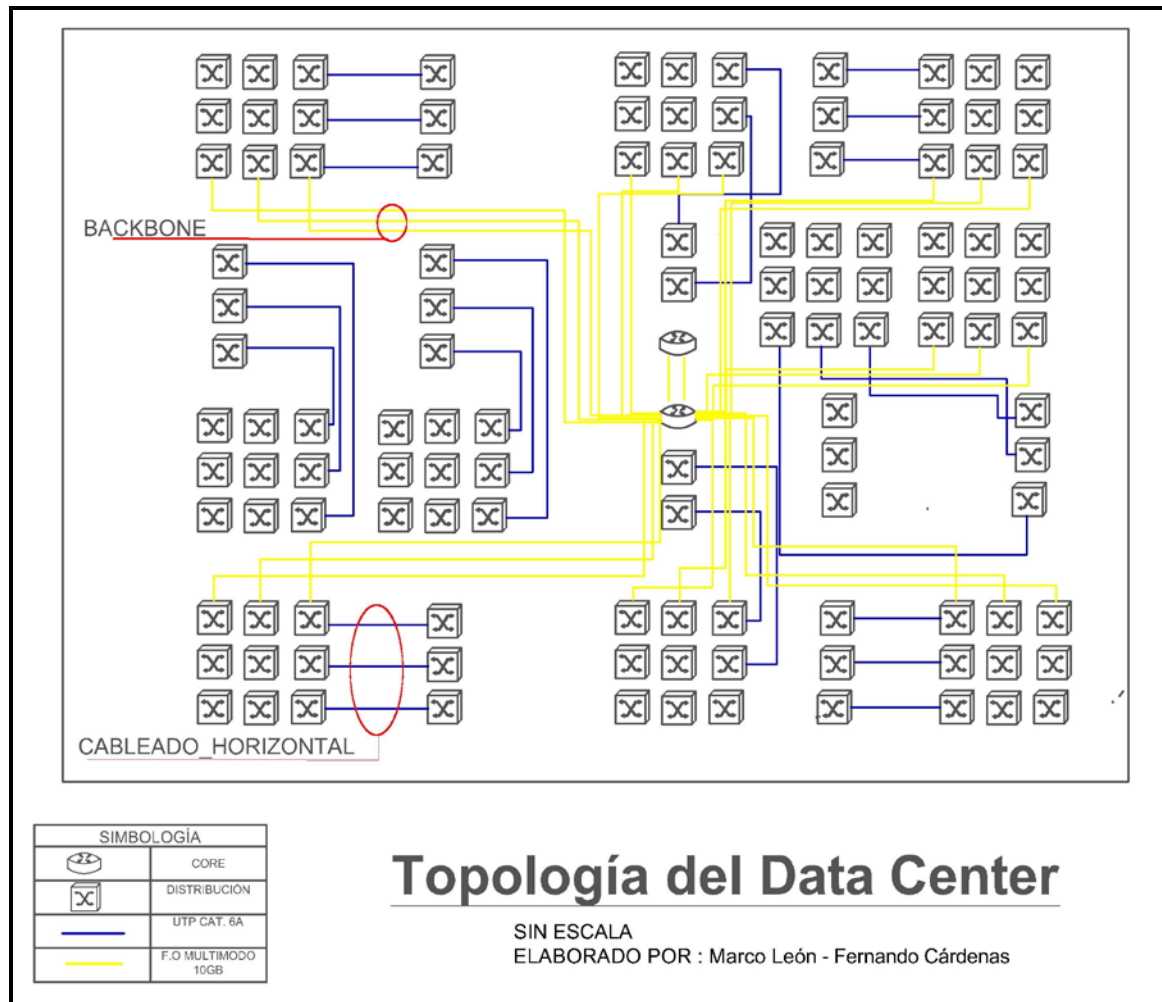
BACKBONE

CABLEADO_HORIZONTAL

| SIMBOLOGÍA | |
|---|---|
| | CORE |
| | DISTRIBUCIÓN |
| | UTP CAT. 6A |
| | F.O MULTIMODO 10GB |

Topología del Data Center

SIN ESCALA
ELABORADO POR : Marco León - Fernando Cárdenas